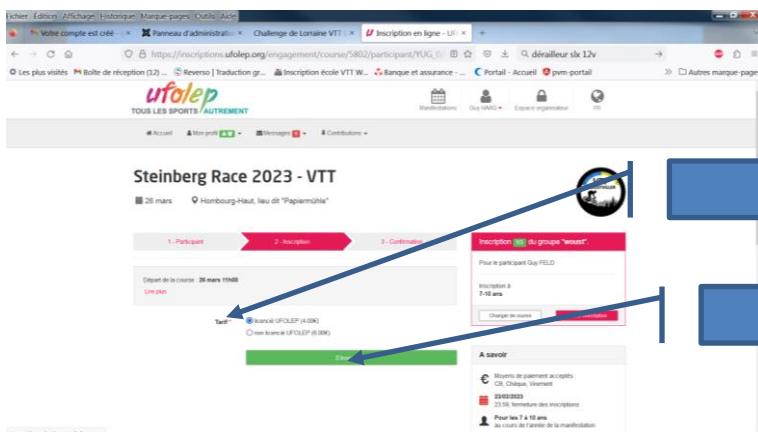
Fichier Édition Affichage Historique Marque-pages Outils Aide

Votre compte est créé - × Panneau d'administratio × Challenge de Lorraine VTT × Inscription en ligne - UF × +

https://inscriptions.ufolep.org/engagement/course/5802/participant/YUG_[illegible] dérailleur slx 12v

Les plus visités Boîte de réception (12) ... Reverso | Traduction gr... Inscription école VTT W... Banque et assurance - ... Portail - Accueil pvm-portail Autres marque-pages

ufolep
TOUS LES SPORTS AUTREMENT

Manifestations Guy VANG Espace organisateur FR

Accueil Mon profil Messages Contributions

Steinberg Race 2023 - VTT

26 mars Hombourg-Haut, lieu dit "Papiermühle"

1 - Participant 2 - Inscription 3 - Confirmation

Départ de la course : 26 mars 11h00
Lire plus

Tarif * licencié UFOLEP (4.00€)
non licencié UFOLEP (6.00€)

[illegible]

Inscription 65 du groupe "woust".

Pour le participant Guy FELD

Inscription à
7-10 ans

Changer de course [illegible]

A savoir

Moyens de paiement acceptés :
CB, Chèque, Virement

23/03/2023
23:59, fermeture des inscriptions

Pour les 7 à 10 ans
au cours de l'année de la manifestation